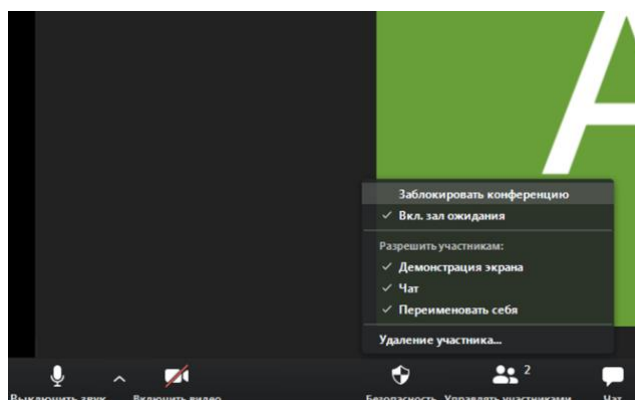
Заблокировать конференцию
✓ Вкл. зал ожидания
Разрешить участникам:
✓ Демонстрация экрана
✓ Чат
✓ Переименовать себя
Удаление участника...

Выключить звук
Включить видео
Безопасность
2
Управлять участниками
Чат